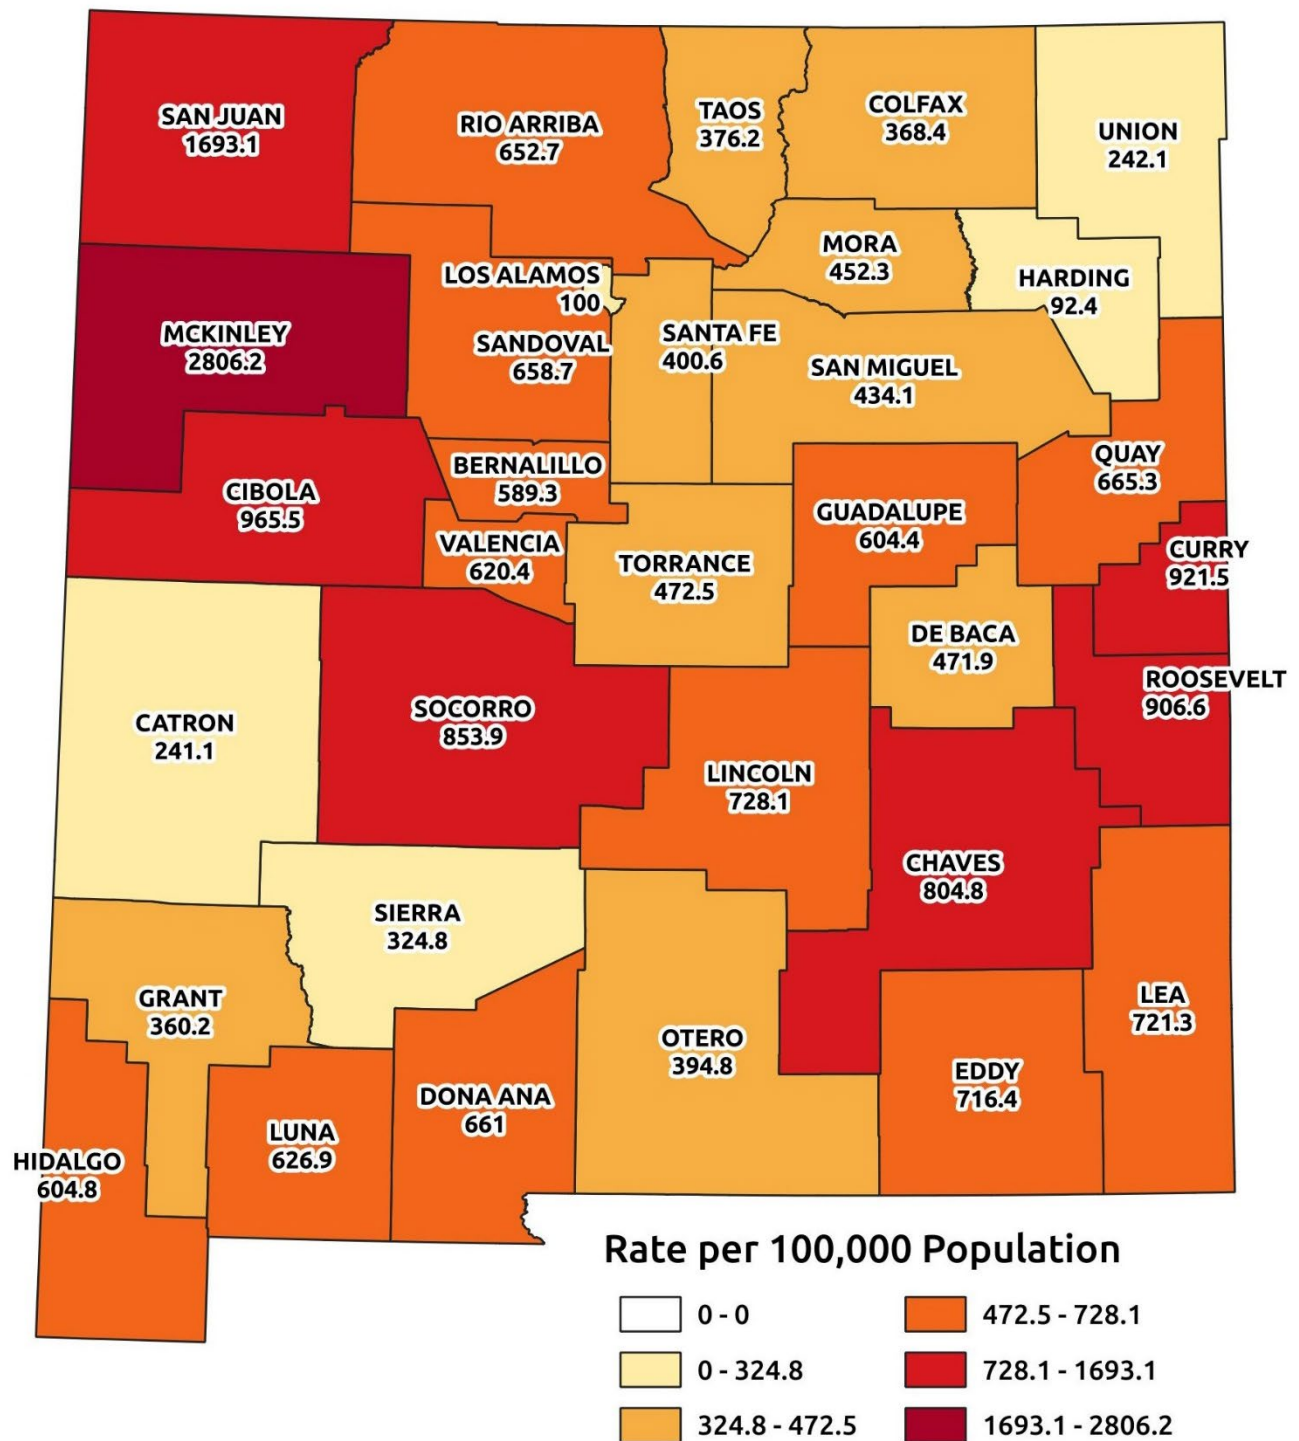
SAN JUAN
1693.1

RIO ARRIBA
652.7

TAOS
376.2

COLFAX
368.4

UNION
242.1

MORA
452.3

HARDING
92.4

LOS ALAMOS
100

MCKINLEY
2806.2

SANDOVAL
658.7

SANTA FE
400.6

SAN MIGUEL
434.1

BERNALILLO
589.3

QUAY
665.3

CIBOLA
965.5

GUADALUPE
604.4

VALENCIA
620.4

TORRANCE
472.5

CURRY
921.5

DE BACA
471.9

ROOSEVELT
906.6

CATRON
241.1

SOCORRO
853.9

LINCOLN
728.1

CHAVES
804.8

SIERRA
324.8

GRANT
360.2

LEA
721.3

OTERO
394.8

EDDY
716.4

DONA ANA
661

LUNA
626.9

HIDALGO
604.8

Rate per 100,000 Population

0 - 0
0 - 324.8
324.8 - 472.5
472.5 - 728.1
728.1 - 1693.1
1693.1 - 2806.2